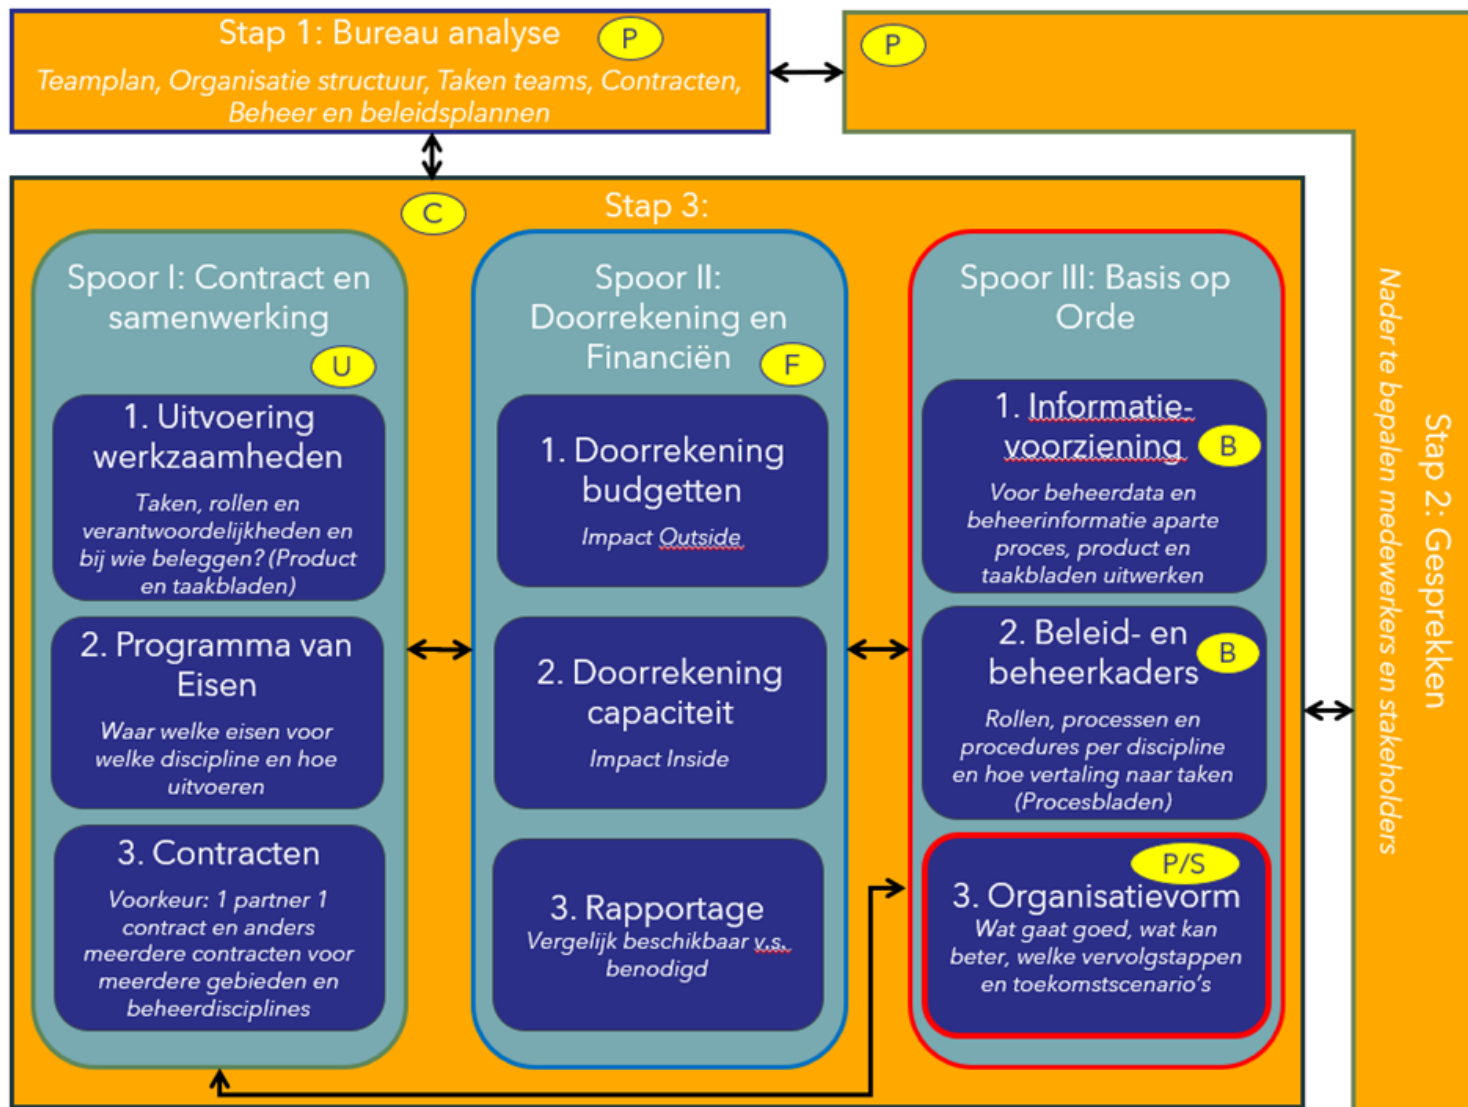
Stap 1: Bureau analyse P
Teamplan, Organisatie structuur, Taken teams, Contracten, Beheer en beleidsplannen

P

Stap 2: Gesprekken
Nader te bepalen medewerkers en stakeholders

C
Stap 3:

Spoor I: Contract en samenwerking
U

1. Uitvoering werkzaamheden
Taken, rollen en verantwoordelijkheden en bij wie beleggen? (Product en taakbladen)

2. Programma van Eisen
Waar welke eisen voor welke discipline en hoe uitvoeren

3. Contracten
Voorkeur: 1 partner 1 contract en anders meerdere contracten voor meerdere gebieden en beheerdisciplines

Spoor II: Doorrekening en Financiën
F

1. Doorrekening budgetten
Impact Outside

2. Doorrekening capaciteit
Impact Inside

3. Rapportage
Vergelijk beschikbaar v.s. benodigd

Spoor III: Basis op Orde

1. Informatie-voorziening B
Voor beheerdata en beheerinformatie aparte proces, product en taakbladen uitwerken

2. Beleid- en beheerkaders B
Rollen, processen en procedures per discipline en hoe vertaling naar taken (Procesbladen)

P/S
3. Organisatievorm
Wat gaat goed, wat kan beter, welke vervolgstappen en toekomstscenario's